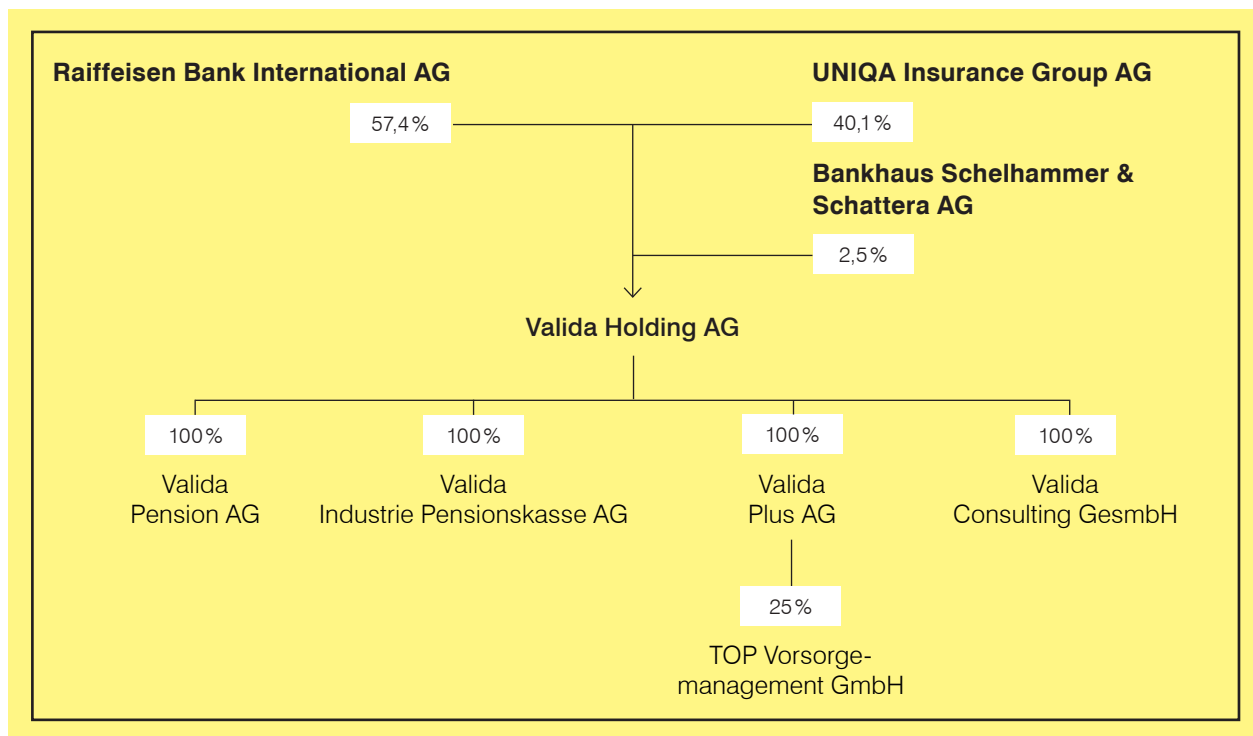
Raiffeisen Bank International AG

57,4 %

UNIQA Insurance Group AG

40,1 %

Bankhaus Schelhammer & Schattera AG

2,5 %

Valida Holding AG

100 %

Valida
Pension AG

100 %

Valida
Industrie Pensionskasse AG

100 %

Valida
Plus AG

100 %

Valida
Consulting GesmbH

25 %

TOP Vorsorge-
management GmbH